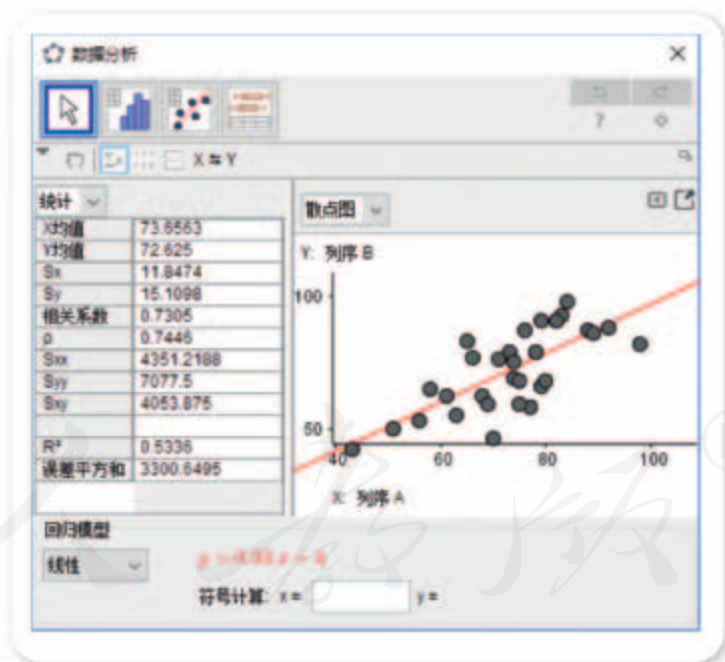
数据分析

?

X ⇆ Y

统计

| X均值 | 73.6563 |
|---|---|
| Y均值 | 72.625 |
| Sx | 11.8474 |
| Sy | 15.1098 |
| 相关系数 | 0.7305 |
| ρ | 0.7446 |
| Sxx | 4351.2188 |
| Syy | 7077.5 |
| Sxy | 4053.875 |
| | |
| R² | 0.5336 |
| 误差平方和 | 3300.6495 |

散点图

Y: 列序 B

100

50

40

60

80

100

X: 列序 A

回归模型

线性

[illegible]

符号计算: x =

y =